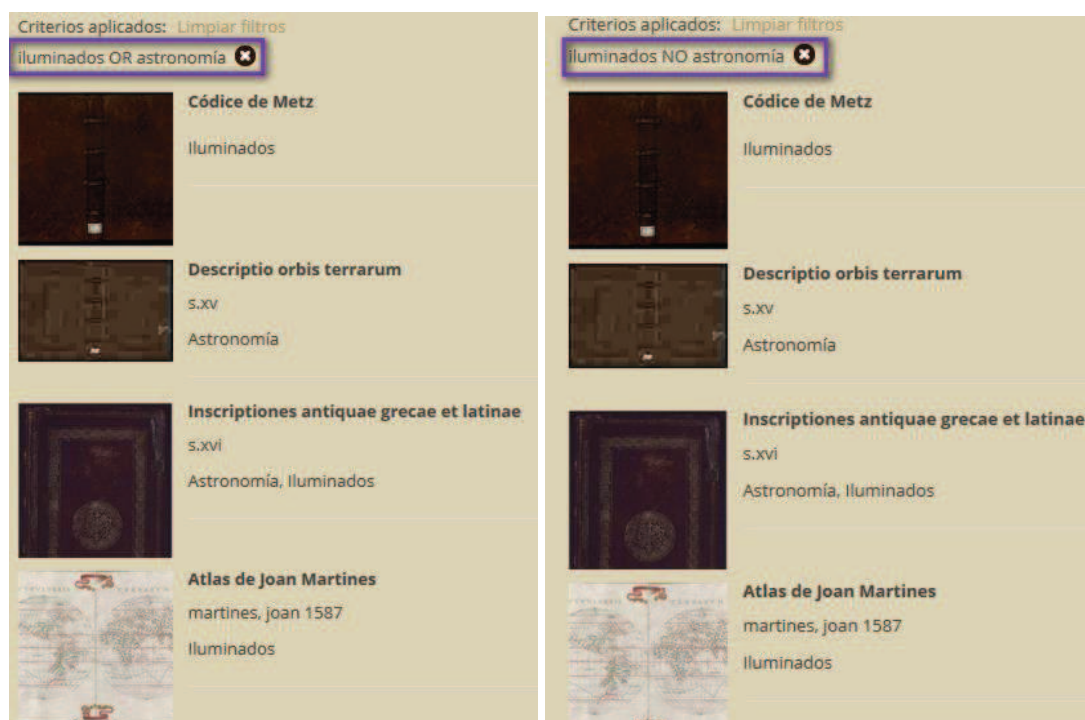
Criterios aplicados: Limpiar filtros

iluminados OR astronomía

Códice de Metz

Iluminados

Descriptio orbis terrarum

s.xv

Astronomía

Inscriptiones antiquae grecae et latinae

s.xvi

Astronomía, Iluminados

Atlas de Joan Martines

martines, joan 1587

Iluminados

Criterios aplicados: Limpiar filtros

iluminados NO astronomía

Códice de Metz

Iluminados

Descriptio orbis terrarum

s.xv

Astronomía

Inscriptiones antiquae grecae et latinae

s.xvi

Astronomía, Iluminados

Atlas de Joan Martines

martines, joan 1587

Iluminados